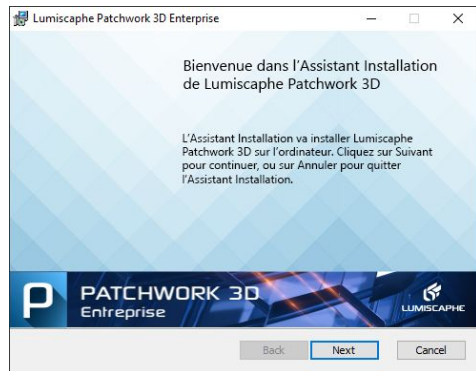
Lumiscaphe Patchwork 3D Enterprise

Bienvenue dans l'Assistant Installation de Lumiscaphe Patchwork 3D

L'Assistant Installation va installer Lumiscaphe Patchwork 3D sur l'ordinateur. Cliquez sur Suivant pour continuer, ou sur Annuler pour quitter l'Assistant Installation.

P PATCHWORK 3D Entreprise

LUMISCAPHE

Back Next Cancel